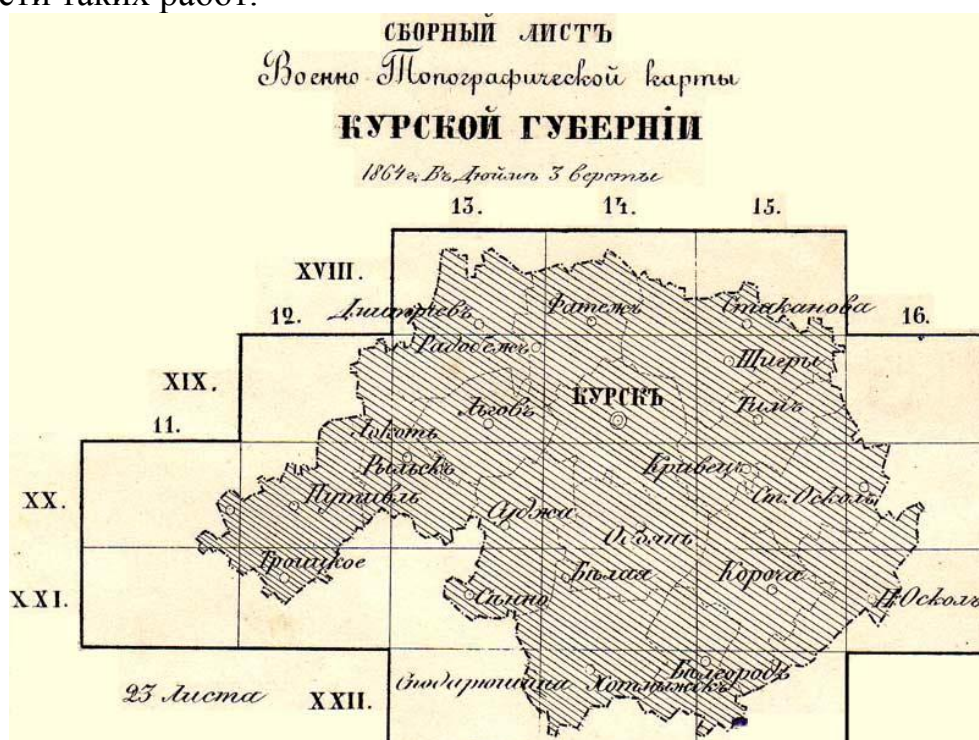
сти таких работ.

СБОРНЫЙ ЛИСТЪ
Военно Топографической карты
КУРСКОЙ ГУБЕРНІИ
1864 г. Въ Дюймѣ 3 версты

13. 14. 15.
XVIII.
12. Дмитріевъ Фатежъ Стаканова 16.
Радобежъ Щигры
XIX.
Льговъ КУРСКЪ Тимъ
11.
Локоть
Рыльскъ Кривецъ
XX. Путивль Ст. Осколъ
Суджа
Обоянь
Троицкое Бѣлая Короча
XXI. Сліяно Н. Осколъ
Бѣлгородъ
23 Листа XXII. Стодарюшина Хотмыжскъ